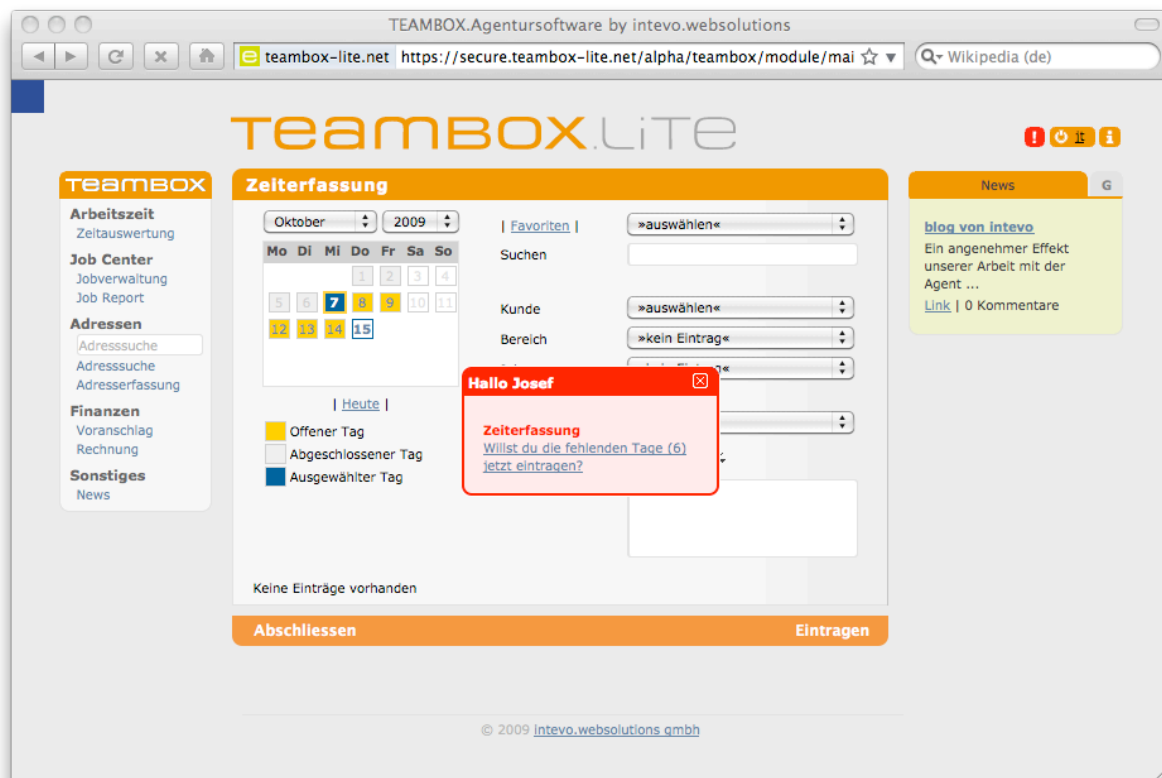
TEAMBOX.Agentursoftware by intevo.websolutions

teambox-lite.net https://secure.teambox-lite.net/alpha/teambox/module/mai

Wikipedia (de)

TEAMBOX.LITE

jt

TEAMBOX

Arbeitszeit
Zeitauswertung

Job Center
Jobverwaltung
Job Report

Adressen
Adresssuche
Adresssuche
Adresserfassung

Finanzen
Voranschlag
Rechnung

Sonstiges
News

Zeiterfassung

Oktober 2009

| Mo | Di | Mi | Do | Fr | Sa | So |
|---|---|---|---|---|---|---|
| | | | 1 | 2 | 3 | 4 |
| 5 | 6 | 7 | 8 | 9 | 10 | 11 |
| 12 | 13 | 14 | 15 | | | |

| Heute |

Offener Tag
Abgeschlossener Tag
Ausgewählter Tag

| Favoriten | »auswählen«

Suchen

Kunde »auswählen«
Bereich »kein Eintrag«
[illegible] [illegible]

Hallo Josef

Zeiterfassung
Willst du die fehlenden Tage (6) jetzt eintragen?

Keine Einträge vorhanden

Abschliessen
Eintragen

News G

blog von intevo
Ein angenehmer Effekt unserer Arbeit mit der Agent ...
Link | 0 Kommentare

© 2009 intevo.websolutions gmbh